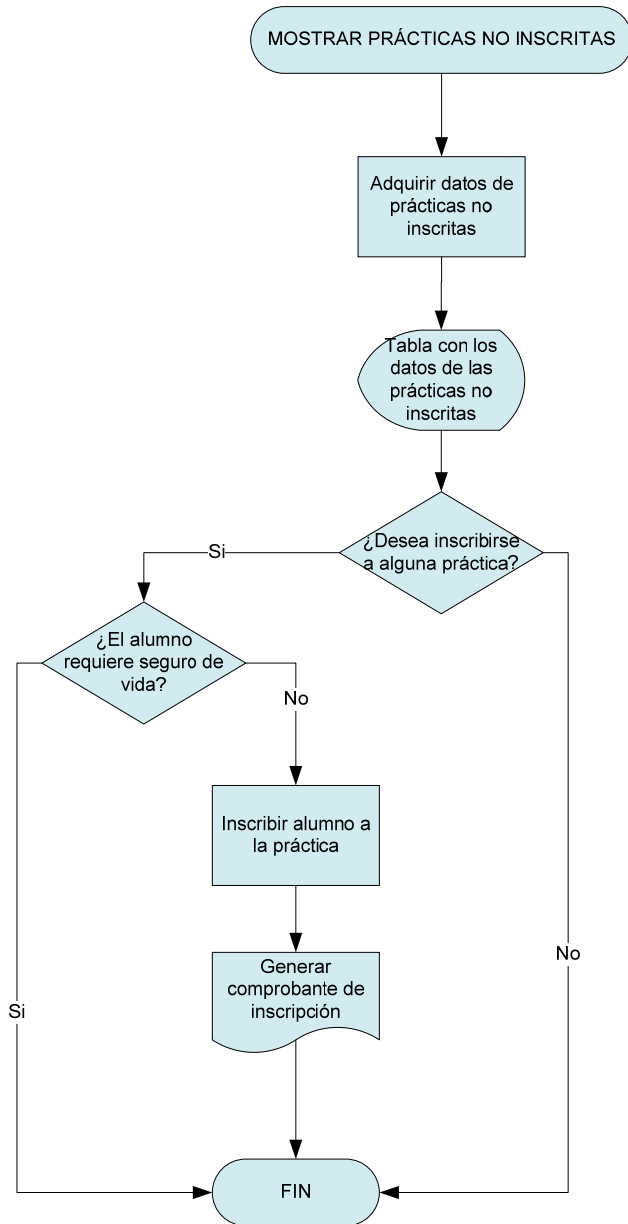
MOSTRAR PRÁCTICAS NO INSCRITAS

Adquirir datos de prácticas no inscritas

Tabla con los datos de las prácticas no inscritas

¿Desea inscribirse a alguna práctica?

Si

No

¿El alumno requiere seguro de vida?

No

Si

Inscribir alumno a la práctica

Generar comprobante de inscripción

FIN